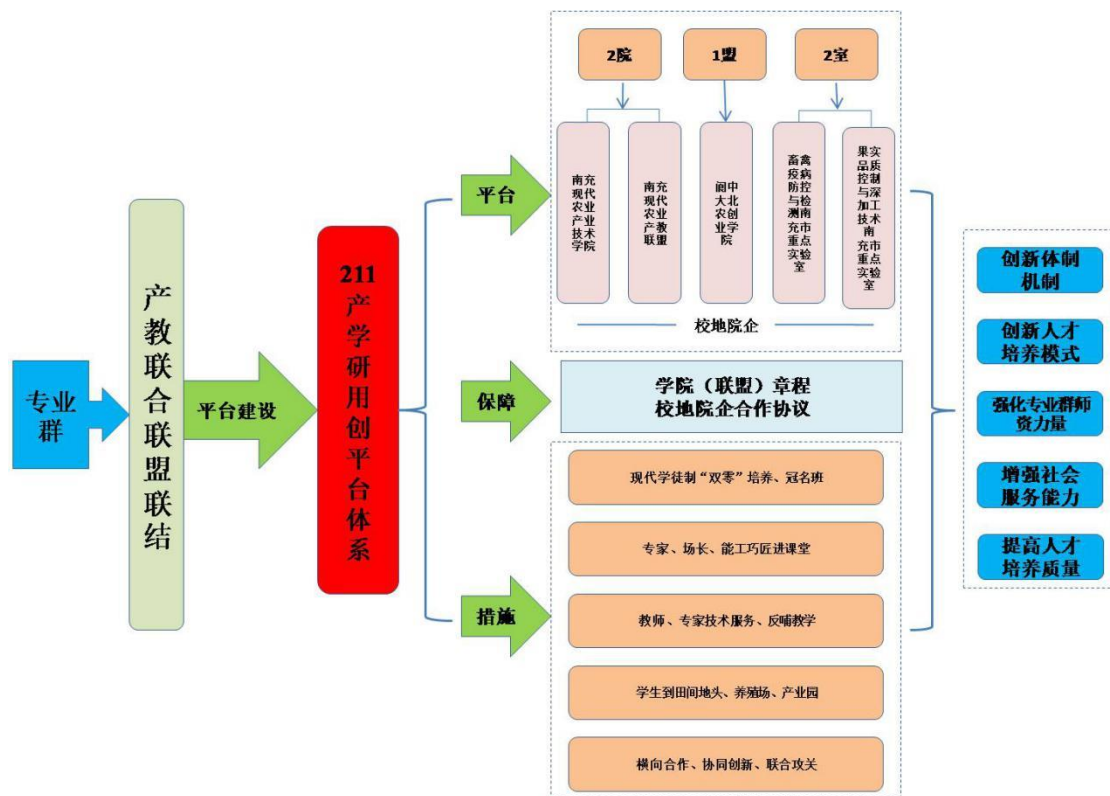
专业群

产教联合联盟联结

平台建设

211产学研用创平台体系

平台

2院

1盟

2室

南充现代农业产业技术学院

南充现代农业产教联盟

阆中大北农创业学院

畜禽疫病防控与检测南充市重点实验室

果实品质控制与深加工技术南充市重点实验室

校地院企

保障

学院（联盟）章程
校地院企合作协议

措施

现代学徒制“双零”培养、冠名班

专家、场长、能工巧匠进课堂

教师、专家技术服务、反哺教学

学生到田间地头、养殖场、产业园

横向合作、协同创新、联合攻关

创新体制机制

创新人才培养模式

强化专业群师资力量

增强社会服务能力

提高人才培养质量